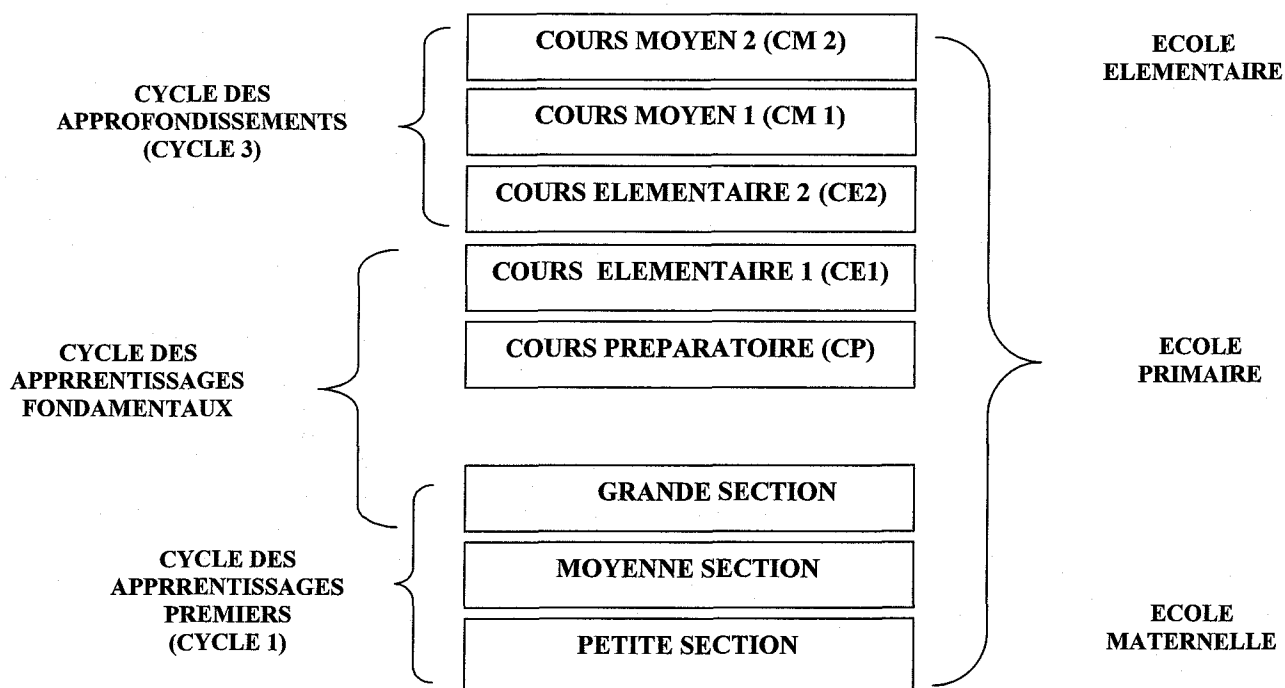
CYCLE DES APPROFONDISSEMENTS (CYCLE 3)

COURS MOYEN 2 (CM 2)

COURS MOYEN 1 (CM 1)

COURS ELEMENTAIRE 2 (CE2)

ECOLE ELEMENTAIRE

CYCLE DES APPRRENTISSAGES FONDAMENTAUX

COURS ELEMENTAIRE 1 (CE1)

COURS PREPARATOIRE (CP)

ECOLE PRIMAIRE

CYCLE DES APPRRENTISSAGES PREMIERS (CYCLE 1)

GRANDE SECTION

MOYENNE SECTION

PETITE SECTION

ECOLE MATERNELLE